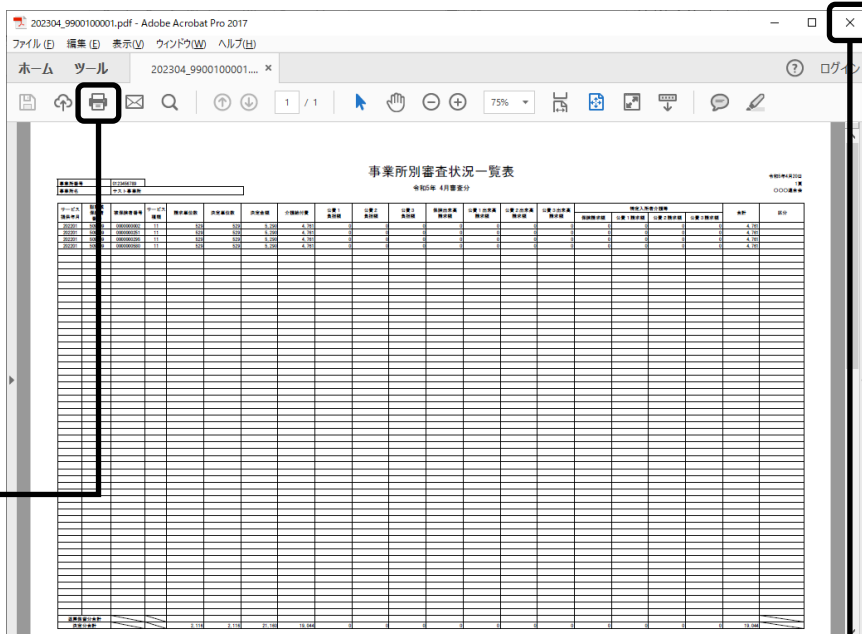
202304_9900100001.pdf - Adobe Acrobat Pro 2017

ファイル (F) 編集 (E) 表示(V) ウィンドウ(W) ヘルプ(H)

ホーム ツール 202304_9900100001.... ×

? ログイン

1 / 1

75%

事業所別審査状況一覧表

令和5年 4月審査分

令和5年4月20日

1頁

○○○連合会

事業所番号 0123456789

事業所名 テスト事業所

| サービス提供年月 | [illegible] | 被保険者番号 | サービス種類 | 請求単位数 | 決定単位数 | 決定金額 | 介護給付費 | 公費1負担額 | 公費2負担額 | 公費3負担額 | 保険分支給限度額 | 公費1分支給限度額 | 公費2分支給限度額 | 公費3分支給限度額 | 保険請求額 | 公費1請求額 | 公費2請求額 | 公費3請求額 | 合計 | 区分 |
|---|---|---|---|---|---|---|---|---|---|---|---|---|---|---|---|---|---|---|---|---|
| 202301 | 50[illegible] | 0000000002 | 11 | 529 | 529 | 5,298 | 4,765 | 0 | 0 | 0 | 0 | 0 | 0 | 0 | 0 | 0 | 0 | 0 | 4,765 | |
| 202301 | 50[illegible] | 0000000253 | 11 | 529 | 529 | 5,298 | 4,765 | 0 | 0 | 0 | 0 | 0 | 0 | 0 | 0 | 0 | 0 | 0 | 4,765 | |
| 202301 | 50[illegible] | 0000000200 | 11 | 529 | 529 | 5,298 | 4,765 | 0 | 0 | 0 | 0 | 0 | 0 | 0 | 0 | 0 | 0 | 0 | 4,765 | |
| 202301 | 50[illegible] | 0000000001 | 11 | 529 | 529 | 5,298 | 4,765 | 0 | 0 | 0 | 0 | 0 | 0 | 0 | 0 | 0 | 0 | 0 | 4,765 | |
| 返戻保留分合計 | | | | | | | | | | | | | | | | | | | | |
| 合計 | | | | 2,116 | 2,116 | 21,192 | 19,060 | 0 | 0 | 0 | 0 | 0 | 0 | 0 | 0 | 0 | 0 | 0 | 19,060 | |